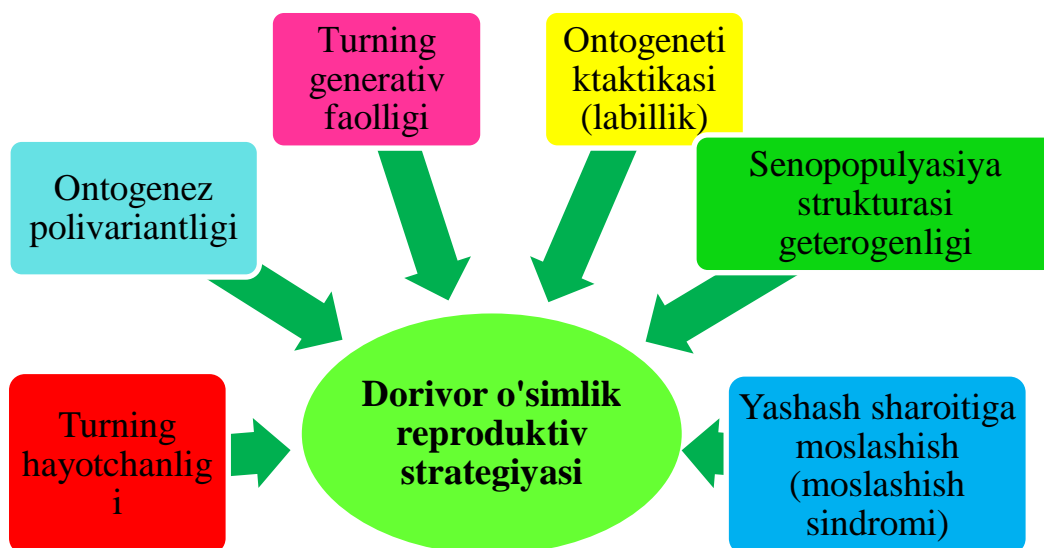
Turning generativ faolligi

Ontogeneti ktaktikasi (labillik)

Ontogenez polivariantligi

Senopopulyasiya strukturasi geterogenligi

Turning hayotchanligi

Dorivor o'simlik reproduktiv strategiyasi

Yashash sharoitiga moslashish (moslashish sindromi)